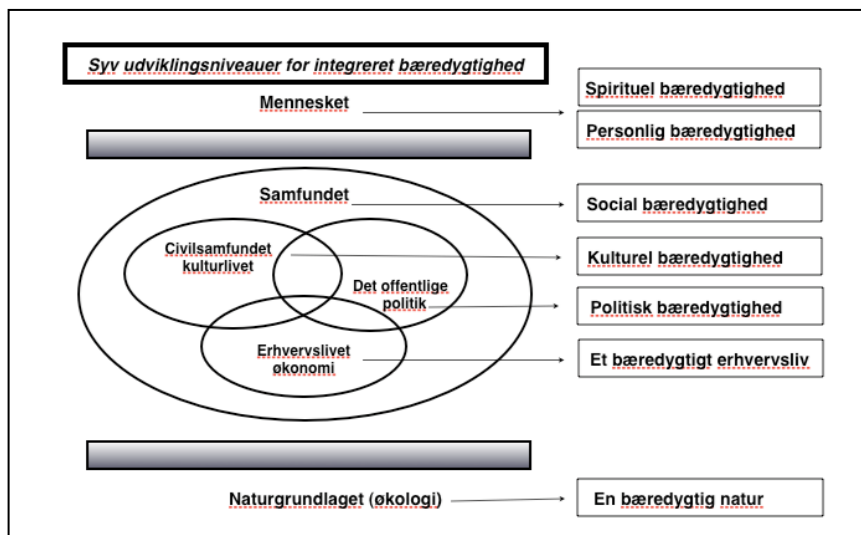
Syv udviklingsniveauer for integreret bæredygtighed

Mennesket

Spirituel bæredygtighed

Personlig bæredygtighed

Samfundet

Social bæredygtighed

Civilsamfundet kulturlivet

Kulturel bæredygtighed

Det offentlige politik

Politisk bæredygtighed

Erhvervslivet økonomi

Et bæredygtigt erhvervsliv

Naturgrundlaget (økologi)

En bæredygtig natur